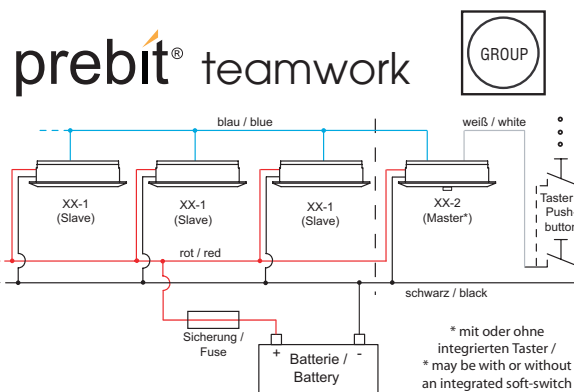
prebit® teamwork

GROUP

blau / blue

weiß / white

XX-1
(Slave)

XX-1
(Slave)

XX-1
(Slave)

XX-2
(Master*)

Taster
Push-
button

rot / red

schwarz / black

Sicherung /
Fuse

+ Batterie / -
Battery

* mit oder ohne integrierten Taster /
* may be with or without an integrated soft-switch